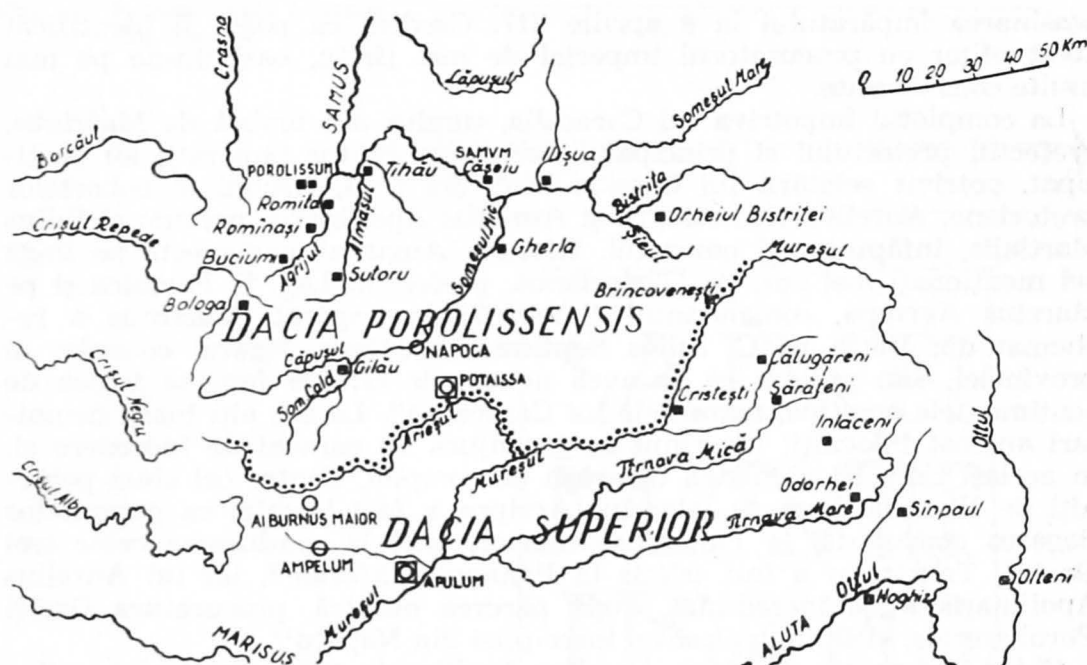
Crasna
SAMUS
Lăpuşul
Someşul Mare
0 10 20 30 40 50 Km
Barcăul
POROLISSUM
Romita
Rominaşi
Tihău
SAMVM
Căşeiu
Ilişua
Bistriţa
Orheiul Bistriţei
Crişul Repede
Buciumi
Agrijul
Almaşul
Sutoru
Someşul Mic
Gherla
Şieul
Mureşul
Bologa
Brîncoveneşti
DACIA POROLISSENSIS
Căpuşul
Gilău
NAPOCA
Călugăreni
Crişul Negru
Som. Cald
POTAISSA
Cristeşti
Sărăţeni
Arieşul
Inlăceni
Oltul
Crişul Alb
Mureşul
Tîrnava Mică
Odorhei
ALBURNUS MAIOR
DACIA SUPERIOR
Tîrnava Mare
Sînpaul
AMPELUM
APULUM
Olteni
Oltul
Hoghiz
MARISUS
Mureşul
ALUTA